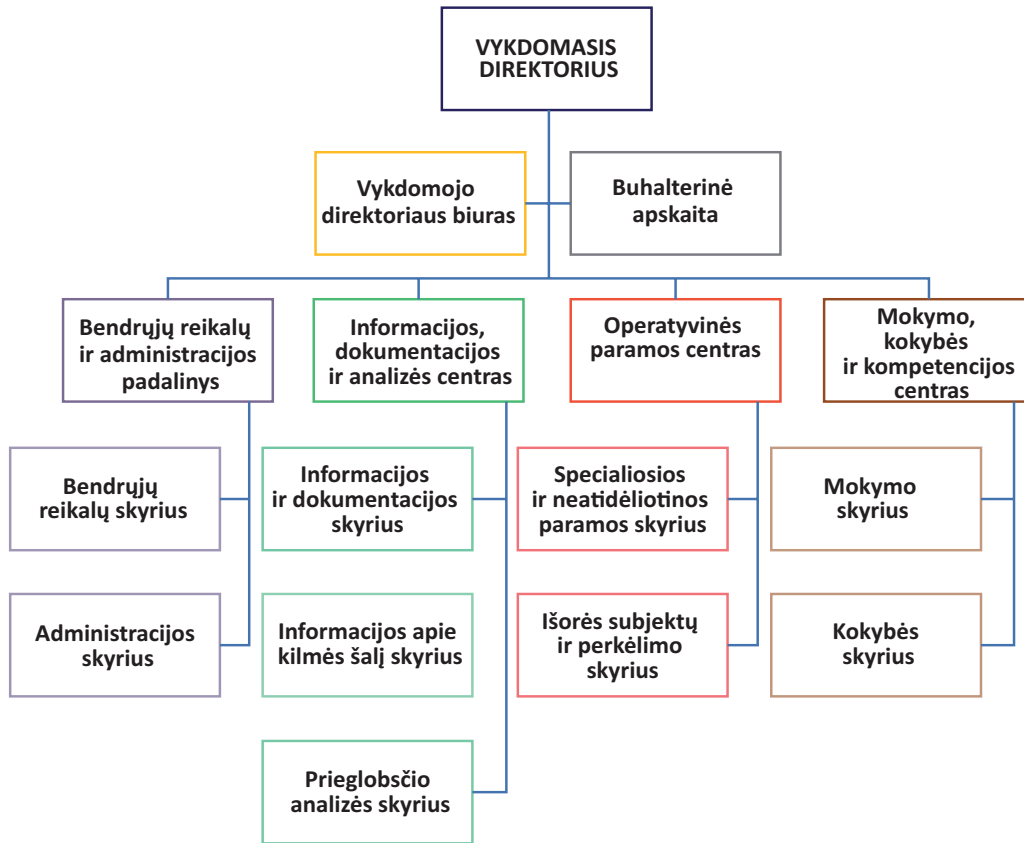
VYKDOMASIS DIREKTORIUS

Vykdomojo direktoriaus biuras

Buhalterinė apskaita

Bendrųjų reikalų ir administracijos padalinys

Informacijos, dokumentacijos ir analizės centras

Operatyvinės paramos centras

Mokymo, kokybės ir kompetencijos centras

Bendrųjų reikalų skyrius

Administracijos skyrius

Informacijos ir dokumentacijos skyrius

Informacijos apie kilmės šalį skyrius

Prieglobsčio analizės skyrius

Specialiosios ir neatidėliotinos paramos skyrius

Išorės subjektų ir perkėlimo skyrius

Mokymo skyrius

Kokybės skyrius